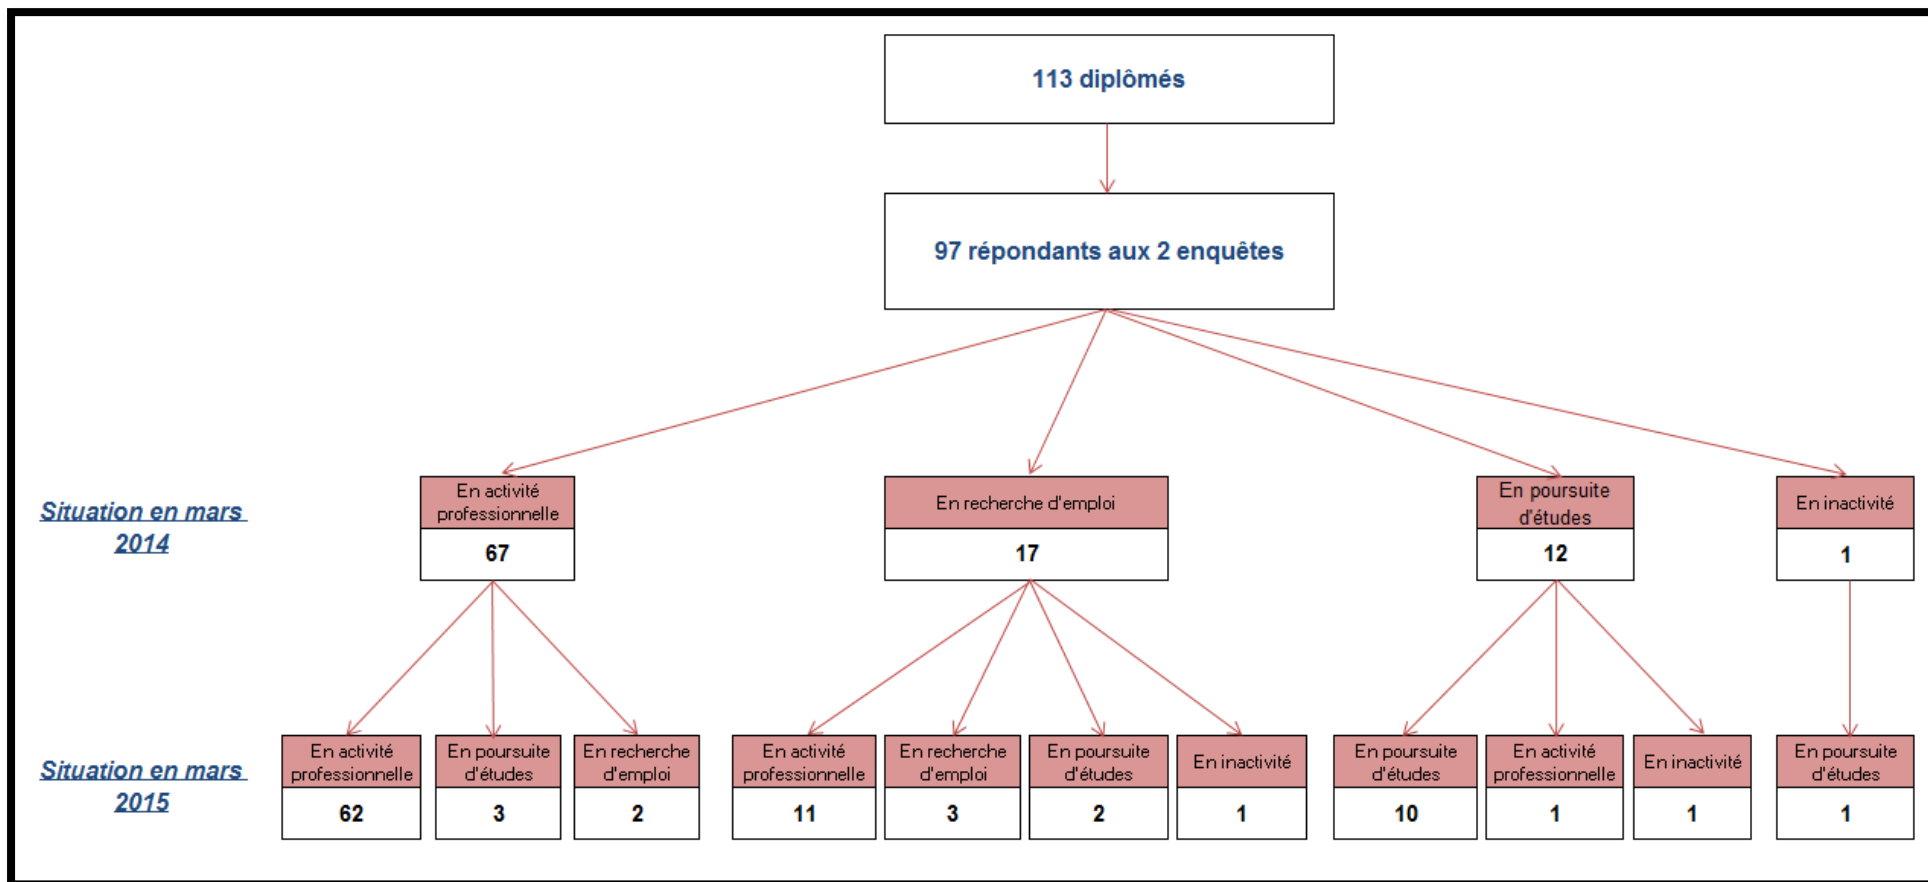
113 diplômés

97 répondants aux 2 enquêtes

Situation en mars 2014

En activité professionnelle
67

En recherche d'emploi
17

En poursuite d'études
12

En inactivité
1

Situation en mars 2015

En activité professionnelle
62

En poursuite d'études
3

En recherche d'emploi
2

En activité professionnelle
11

En recherche d'emploi
3

En poursuite d'études
2

En inactivité
1

En poursuite d'études
10

En activité professionnelle
1

En inactivité
1

En poursuite d'études
1